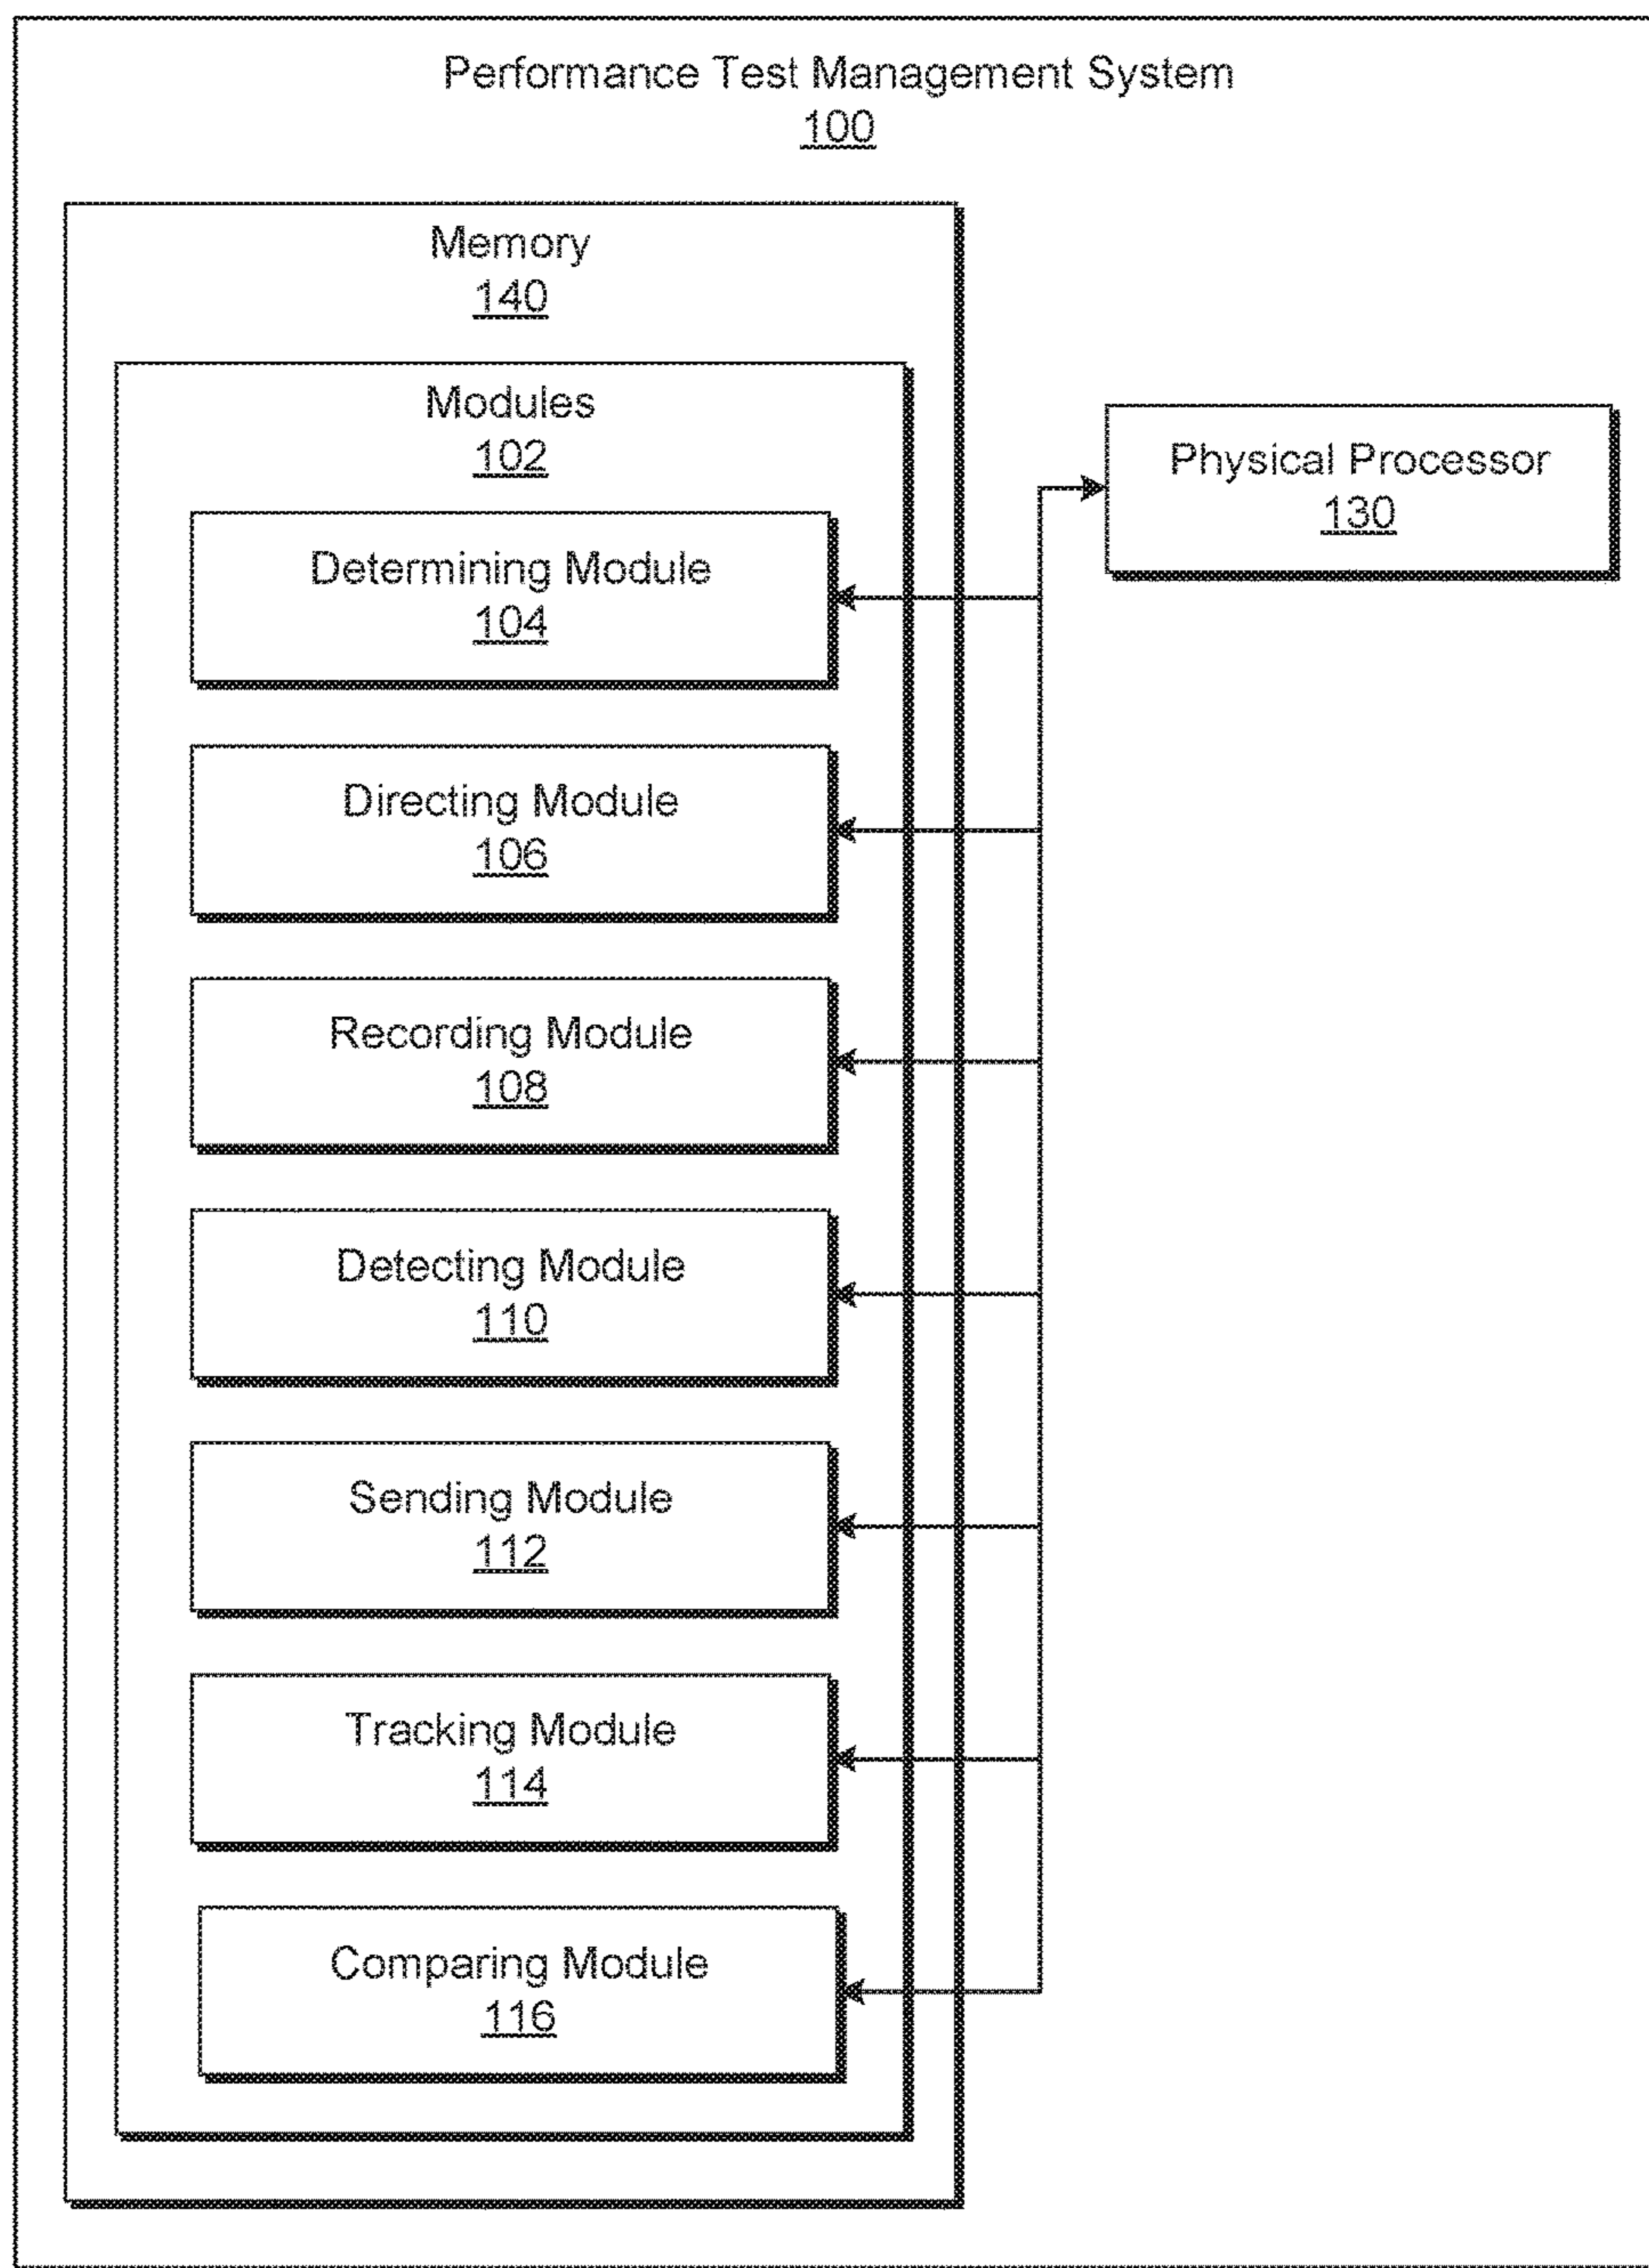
Performance Test Management System
100

Memory
140

Modules
102

Determining Module
104

Directing Module
106

Recording Module
108

Detecting Module
110

Sending Module
112

Tracking Module
114

Comparing Module
116

Physical Processor
130